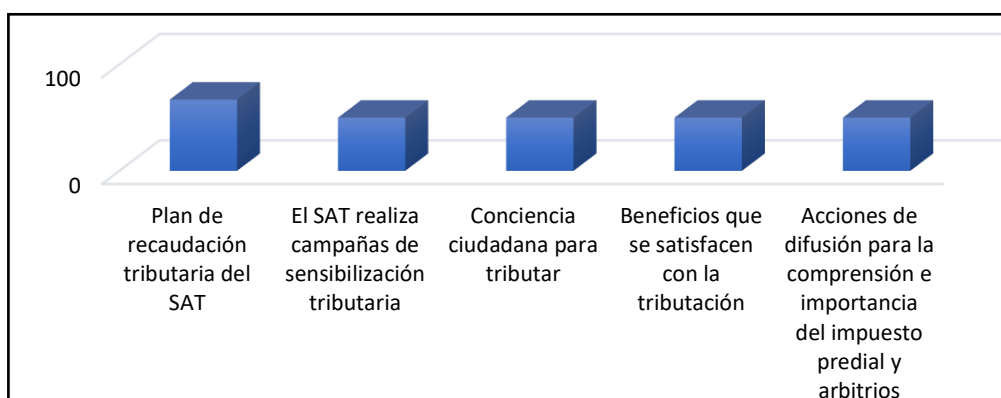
100

0

Plan de recaudación tributaria del SAT

El SAT realiza campañas de sensibilización tributaria

Conciencia ciudadana para tributar

Beneficios que se satisfacen con la tributación

Acciones de difusión para la comprensión e importancia del impuesto predial y arbitrios